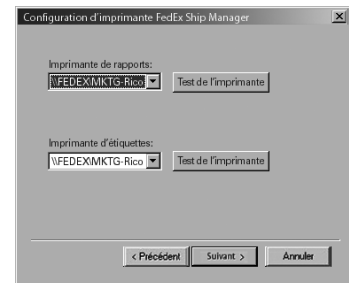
Configuration d'imprimante FedEx Ship Manager

Imprimante de rapports:

\\FEDEX\MKTG-Rico

Test de l'imprimante

Imprimante d'étiquettes:

\\FEDEX\MKTG-Rico

Test de l'imprimante

< Précédent

Suivant >

Annuler